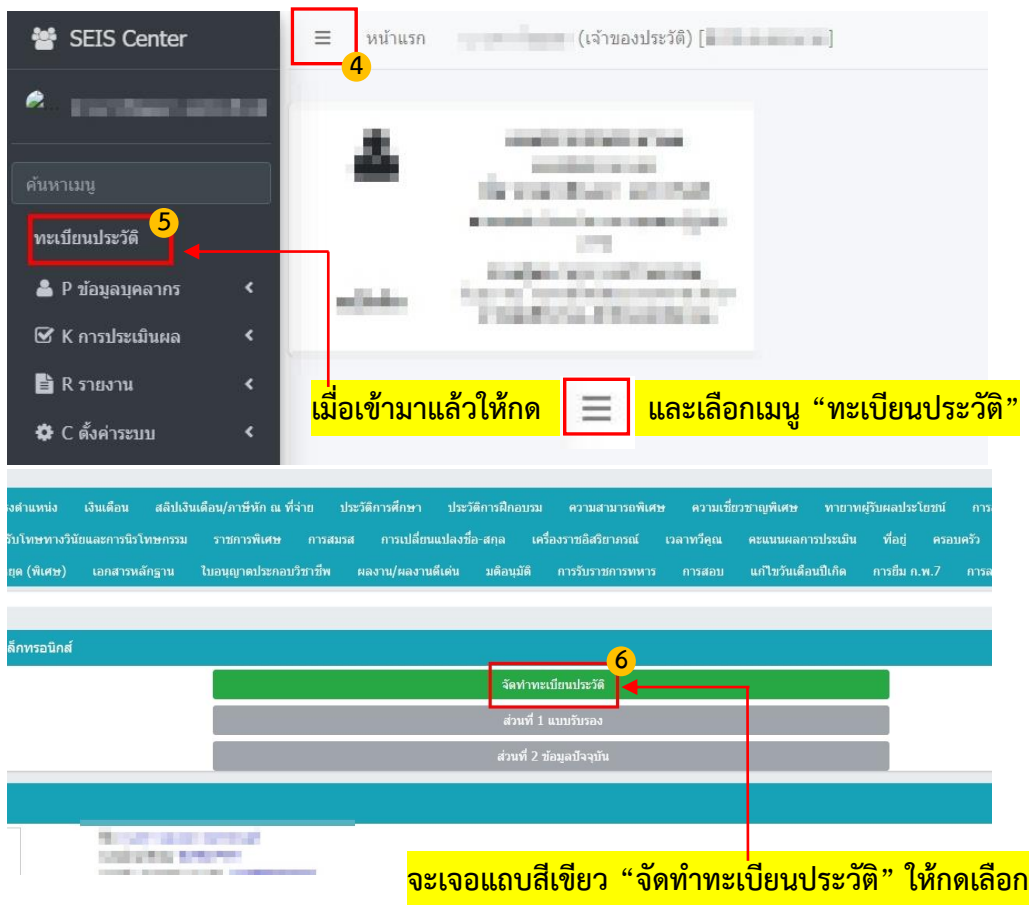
SEIS Center

≡ 4 หน้าแรก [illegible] (เจ้าของประวัติ) [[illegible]]

ค้นหาเมนู

5 ทะเบียนประวัติ

P ข้อมูลบุคลากร

K การประเมินผล

R รายงาน

C ตั้งค่าระบบ

เมื่อเข้ามาแล้วให้กด ≡ และเลือกเมนู “ทะเบียนประวัติ”

งตำแหน่ง เงินเดือน สลิปเงินเดือน/ภาษีหัก ณ ที่จ่าย ประวัติการศึกษา ประวัติการฝึกอบรม ความสามารถพิเศษ ความเชี่ยวชาญพิเศษ ทายาทผู้รับผลประโยชน์ การ

รับโทษทางวินัยและการนิรโทษกรรม ราชการพิเศษ การสมรส การเปลี่ยนแปลงชื่อ-สกุล เครื่องราชอิสริยาภรณ์ เวลาทวีคูณ คะแนนผลการประเมิน ที่อยู่ ครอบครัว

ยุ (พิเศษ) เอกสารหลักฐาน ใบอนุญาตประกอบวิชาชีพ ผลงาน/ผลงานดีเด่น มติอนุมัติ การรับราชการทหาร การสอบ แก้ไขวันเดือนปีเกิด การยืม ก.พ.7 การล

ล็กทรอนิกส์

6

จัดทำทะเบียนประวัติ

ส่วนที่ 1 แบบรับรอง

ส่วนที่ 2 ข้อมูลปัจจุบัน

จะเจอแถบสีเขียว “จัดทำทะเบียนประวัติ” ให้กดเลือก